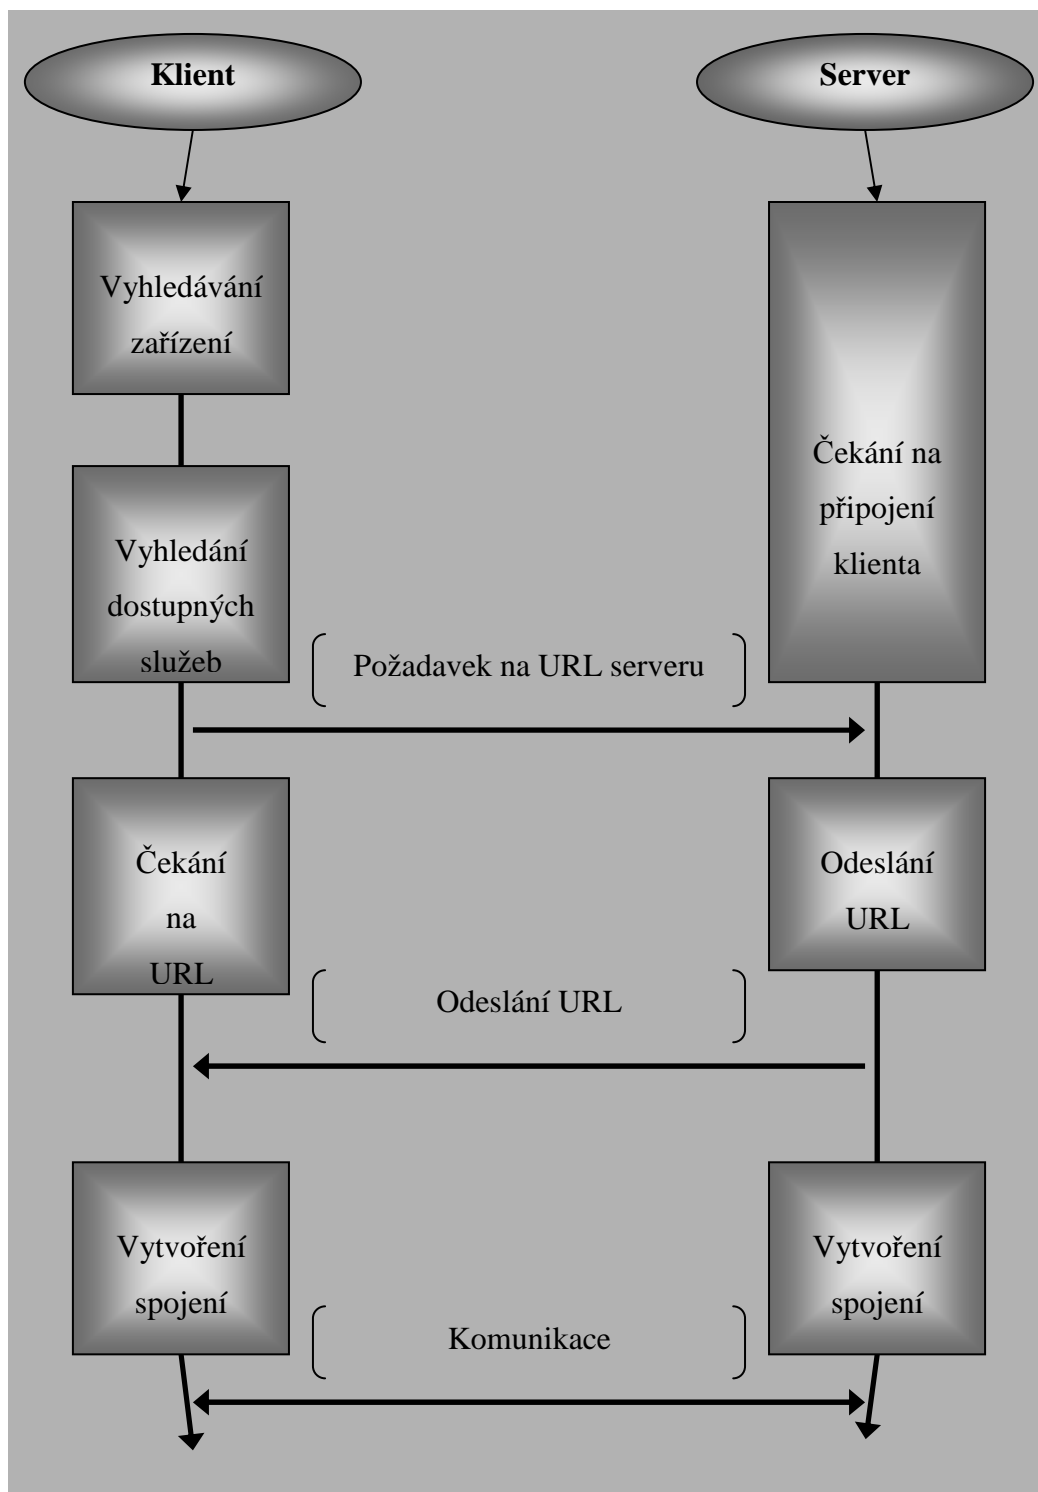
Klient

Server

Vyhledávání zařízení

Čekání na připojení klienta

Vyhledání dostupných služeb

Požadavek na URL serveru

Čekání na URL

Odeslání URL

Odeslání URL

Vytvoření spojení

Vytvoření spojení

Komunikace